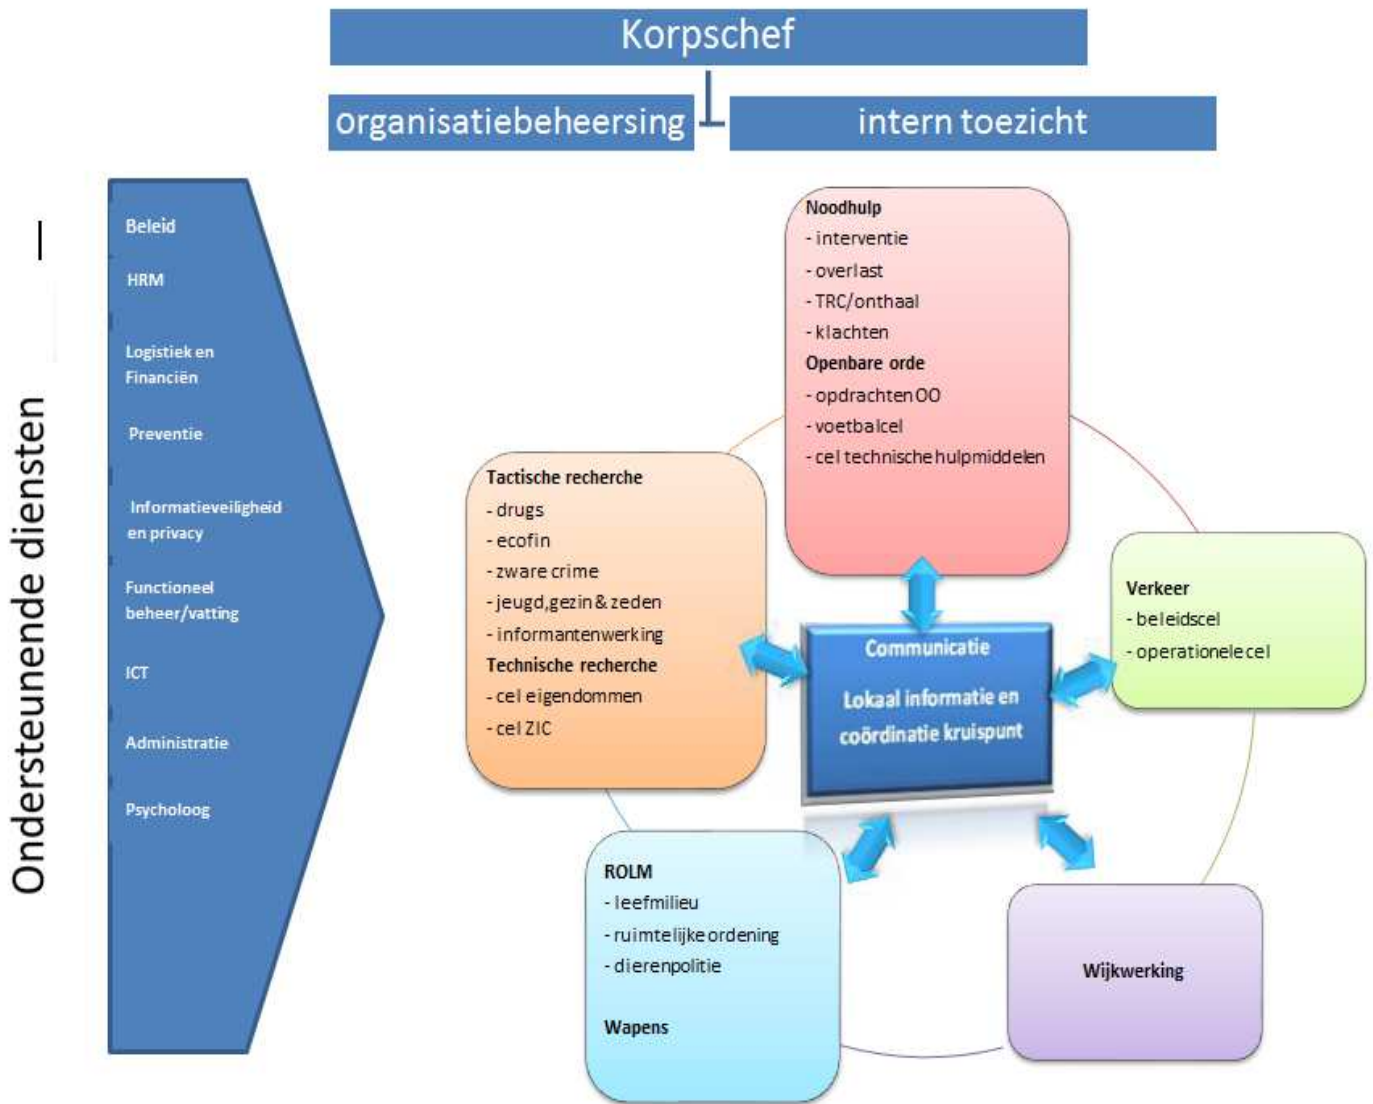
Korpschef

organisatiebeheersing

intern toezicht

Ondersteunende diensten

Beleid

HRM

Logistiek en Financiën

Preventie

Informatieveiligheid en privacy

Functioneel beheer/vatting

ICT

Administratie

Psycholoog

Noodhulp
- interventie
- overlast
- TRC/onthaal
- klachten
Openbare orde
- opdrachten OO
- voetbalcel
- cel technische hulpmiddelen

Tactische recherche
- drugs
- ecofin
- zware crime
- jeugd,gezin & zeden
- informantenwerking
Technische recherche
- cel eigendommen
- cel ZIC

Communicatie

Lokaal informatie en coördinatie kruispunt

Verkeer
- beleidscel
- operationele cel

ROLM
- leefmilieu
- ruimtelijke ordening
- dierenpolitie

Wapens

Wijkwerking